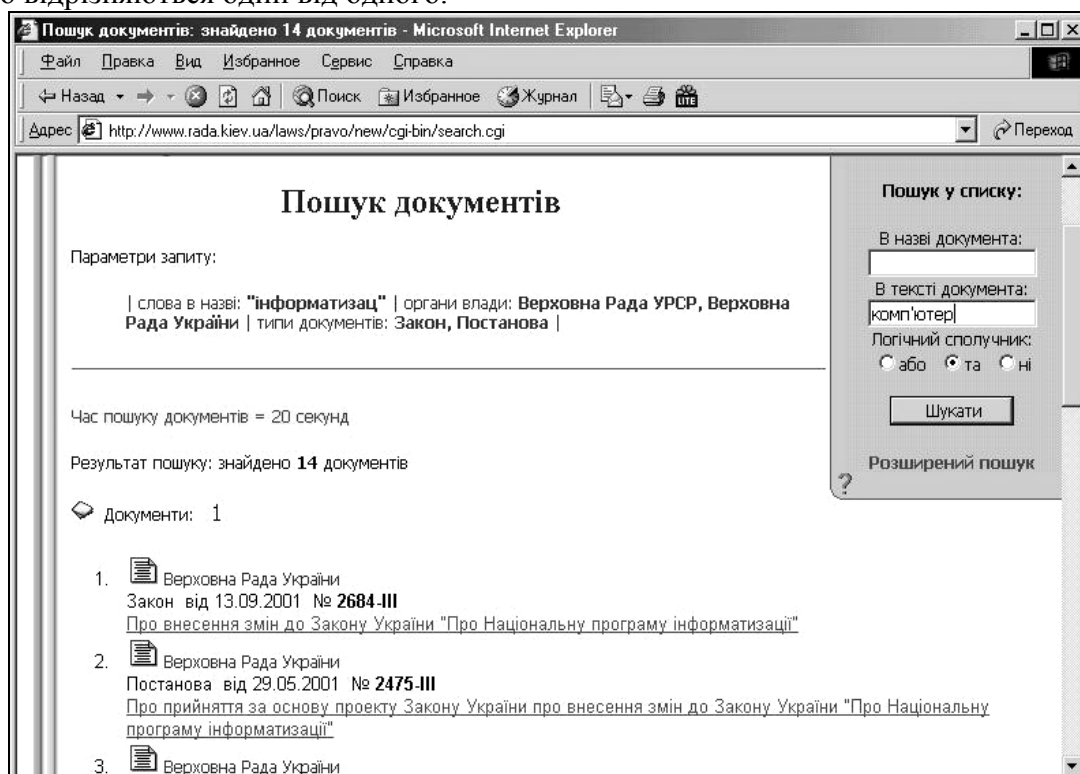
о відрізняються один від одного.

Пошук документів: знайдено 14 документів - Microsoft Internet Explorer

Файл Правка Вид Избранное Сервис Справка

Назад Поиск Избранное Журнал

Адрес http://www.rada.kiev.ua/laws/pravo/new/cgi-bin/search.cgi Переход

Пошук документів

Параметри запиту:

| слова в назві: "інформатизац" | органи влади: Верховна Рада УРСР, Верховна Рада України | типи документів: Закон, Постанова |

Час пошуку документів = 20 секунд

Результат пошуку: знайдено 14 документів

Документи: 1

1. Верховна Рада України
Закон від 13.09.2001 № 2684-III
Про внесення змін до Закону України "Про Національну програму інформатизації"

2. Верховна Рада України
Постанова від 29.05.2001 № 2475-III
Про прийняття за основу проекту Закону України про внесення змін до Закону України "Про Національну програму інформатизації"

3. Верховна Рада України

Пошук у списку:

В назві документа:

В тексті документа:
комп'ютер

Логічний сполучник:
або та ні

Шукати

Розширений пошук

?